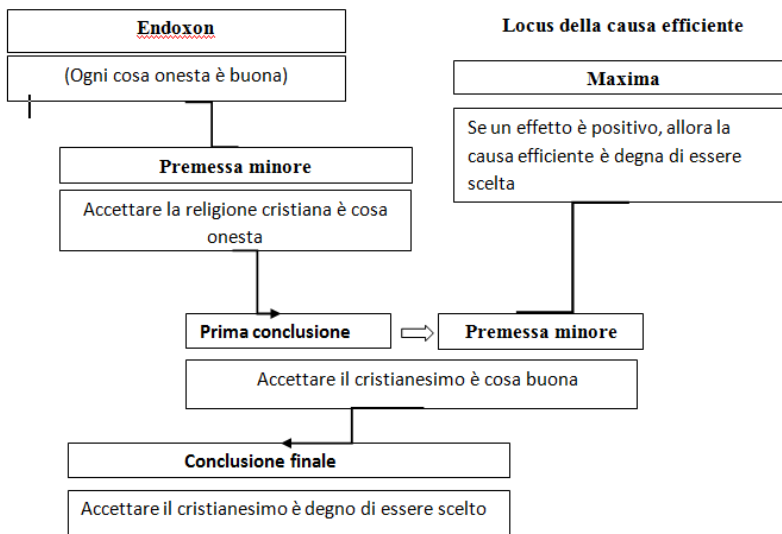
Endoxon

(Ogni cosa onesta è buona)

Locus della causa efficiente

Maxima

Se un effetto è positivo, allora la causa efficiente è degna di essere scelta

Premessa minore

Accettare la religione cristiana è cosa onesta

Prima conclusione

Premessa minore

Accettare il cristianesimo è cosa buona

Conclusione finale

Accettare il cristianesimo è degno di essere scelto